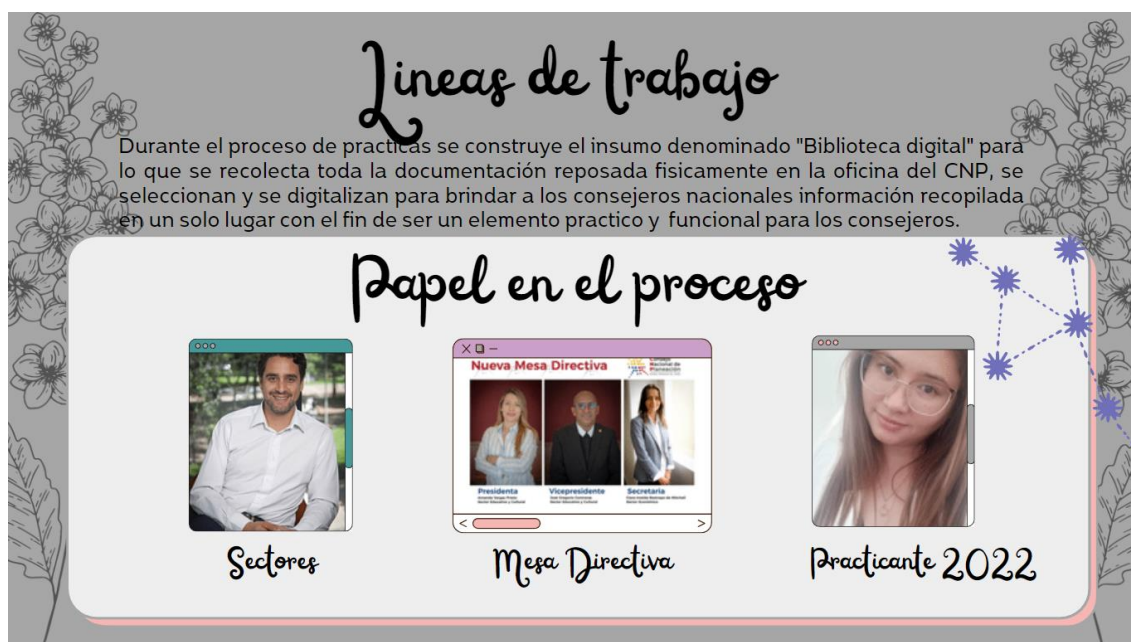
Lineas de trabajo

Durante el proceso de practicas se construye el insumo denominado "Biblioteca digital" para lo que se recolecta toda la documentación reposada fisicamente en la oficina del CNP, se seleccionan y se digitalizan para brindar a los consejeros nacionales información recopilada en un solo lugar con el fin de ser un elemento practico y funcional para los consejeros.

Papel en el proceso

Nueva Mesa Directiva

Consejo Nacional de Planeación

Presidenta

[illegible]

Vicepresidente

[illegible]

Secretaria

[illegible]

Sectores

Mesa Directiva

Practicante 2022